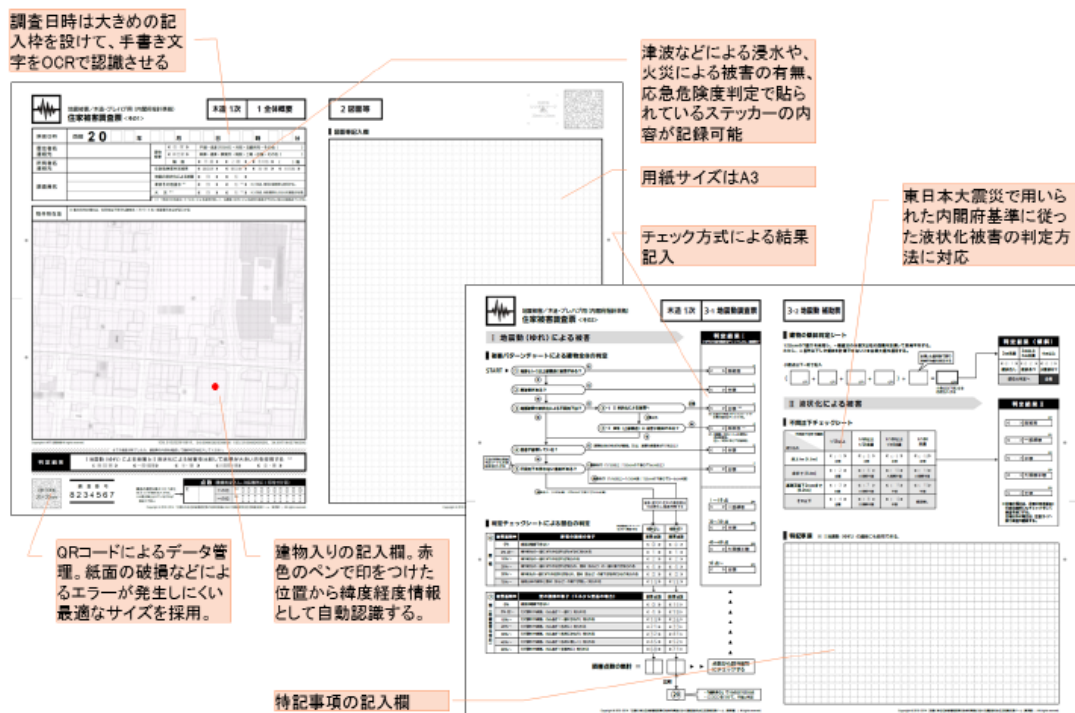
調査日時は大きめの記入枠を設けて、手書き文字をOCRで認識させる

津波などによる浸水や、火災による被害の有無、応急危険度判定で貼られているステッカーの内容が記録可能

用紙サイズはA3

東日本大震災で用いられた内閣府基準に従った液状化被害の判定方法に対応

チェック方式による結果記入

QRコードによるデータ管理。紙面の破損などによるエラーが発生しにくい最適なサイズを採用。

建物入りの記入欄。赤色のペンで印をつけた位置から緯度経度情報として自動認識する。

特記事項の記入欄

住家被害調査票

木造 1次 | 1 全体概要

2 図面等

20

8234567

住家被害調査票

木造 1次 | 3-1 地震動被害

3-2 地震動 補助票

1 地震動（揺れ）による被害

3 液状化による被害

START

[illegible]